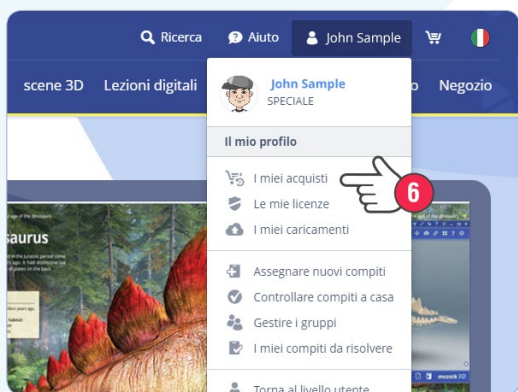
Ricerca Aiuto John Sample

scene 3D Lezioni digitali o Negozio

John Sample
SPECIALE

Il mio profilo

I miei acquisti

6

Le mie licenze

I miei caricamenti

Assegnare nuovi compiti

Controllare compiti a casa

Gestire i gruppi

I miei compiti da risolvere

Torna al livello utente

saurus